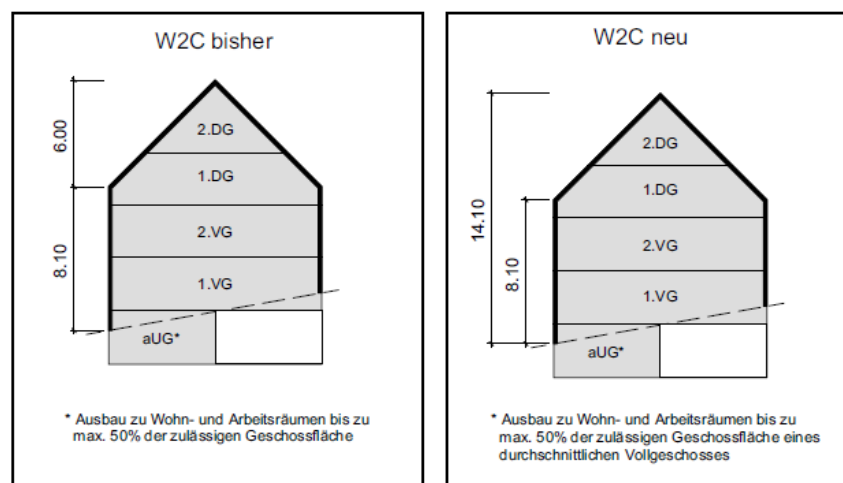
W2C bisher

6.00

8.10

2.DG
1.DG
2.VG
1.VG
aUG*

* Ausbau zu Wohn- und Arbeitsräumen bis zu max. 50% der zulässigen Geschossfläche

W2C neu

14.10

8.10

2.DG
1.DG
2.VG
1.VG
aUG*

* Ausbau zu Wohn- und Arbeitsräumen bis zu max. 50% der zulässigen Geschossfläche eines durchschnittlichen Vollgeschosses